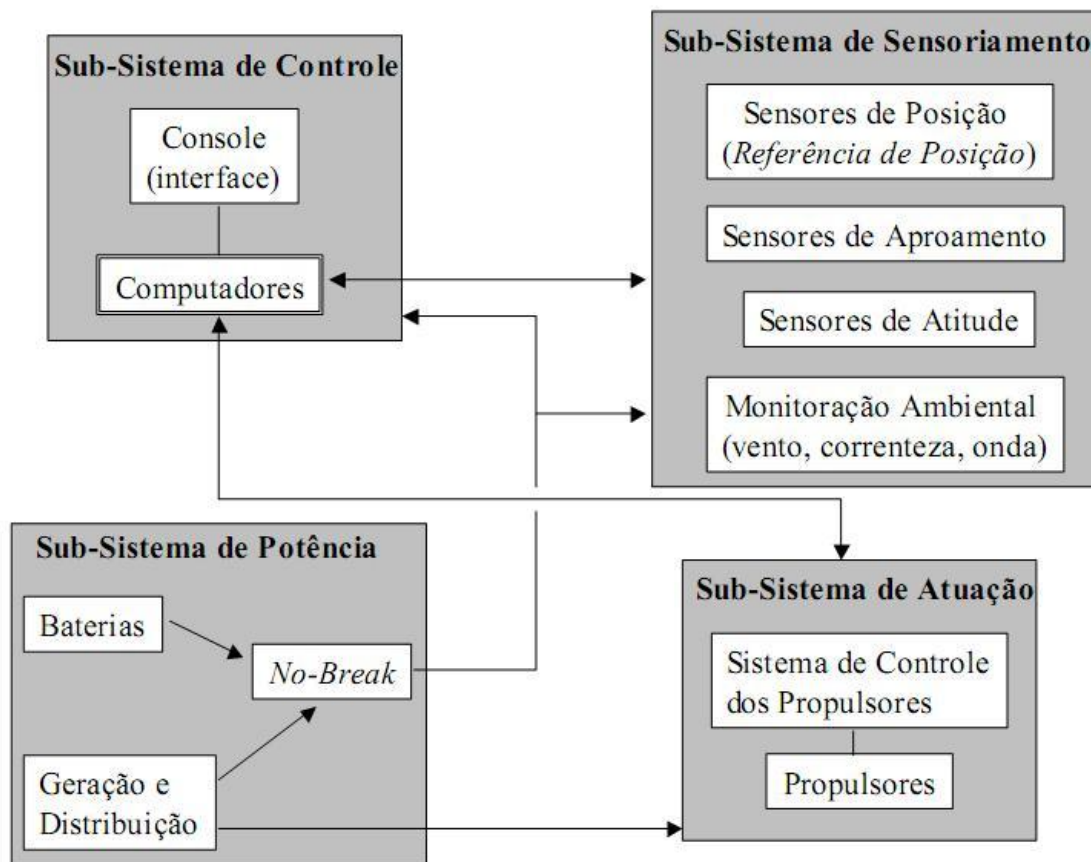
Sub-Sistema de Controle

Console (interface)

Computadores

Sub-Sistema de Sensoriamento

Sensores de Posição (Referência de Posição)

Sensores de Aproamento

Sensores de Atitude

Monitoração Ambiental (vento, correnteza, onda)

Sub-Sistema de Potência

Baterias

No-Break

Geração e Distribuição

Sub-Sistema de Atuação

Sistema de Controle dos Propulsores

Propulsores